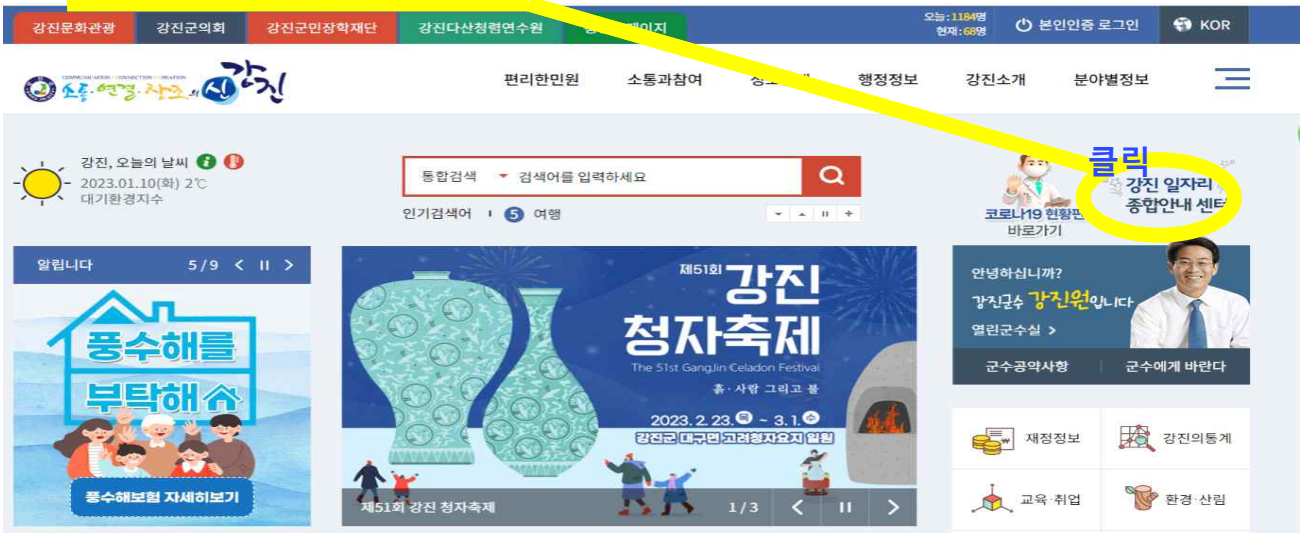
강진문화관광 강진군의회 강진군민장학재단 강진다산청렴연수원 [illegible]페이지

오늘 : 1184명
현재 : 68명

본인인증 로그인 KOR

COMMUNICATION · CONNECTION · CREATION
소통, 연결, 창조의 신 강진

편리한민원 소통과참여 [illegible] 행정정보 강진소개 분야별정보

강진, 오늘의 날씨
2023.01.10(화) 2℃
대기환경지수

통합검색 검색어를 입력하세요

인기검색어 5 여행

클릭

코로나19 현황판 바로가기

강진 일자리 종합안내 센터

알립니다 5/9

풍수해를 부탁해

풍수해보험 자세히보기

제51회 강진 청자축제
The 51st GangJin Celadon Festival
흙 · 사람 그리고 불
2023. 2. 23.(목) ~ 3. 1.(수)
강진군 대구면 고려청자요지 일원

제51회 강진 청자축제 1/3

안녕하십니까?
강진군수 강진원입니다
열린군수실 >

군수공약사항 군수에게 바란다

재정정보 강진의통계
교육·취업 환경·산림